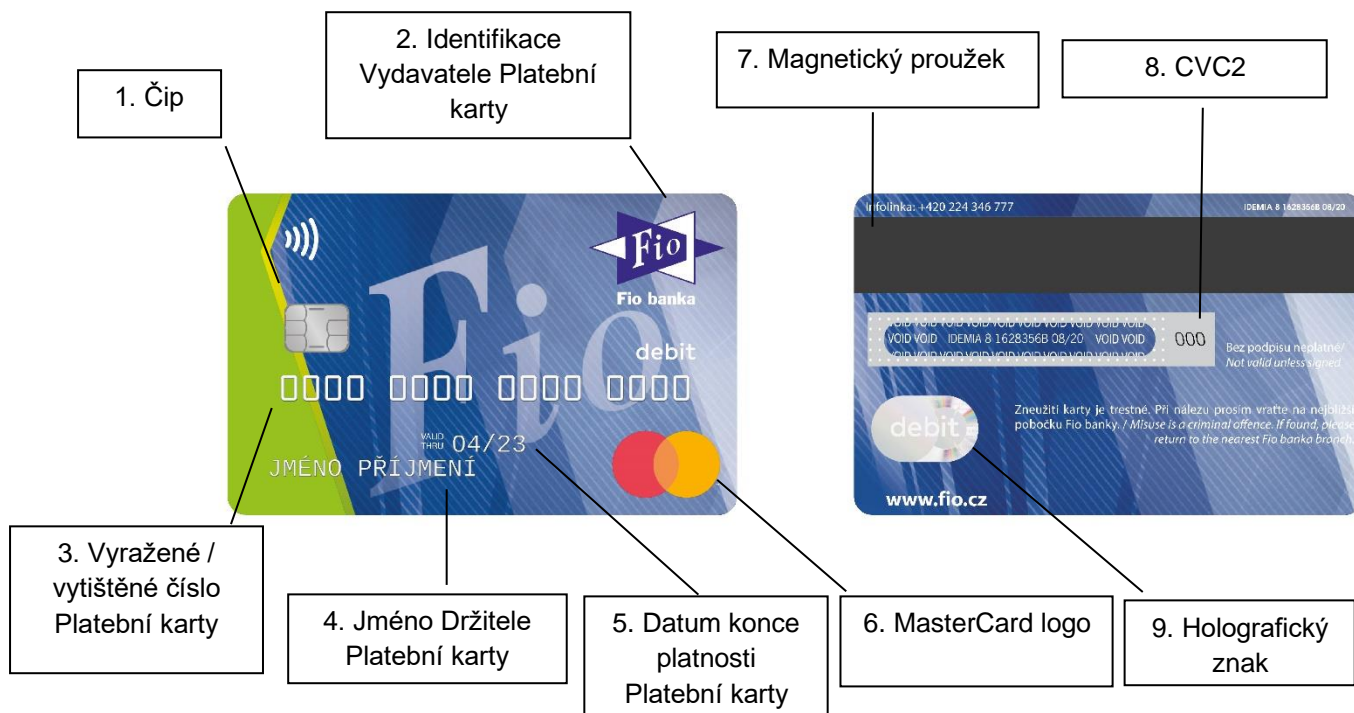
1. Čip

2. Identifikace Vydavatele Platební karty

7. Magnetický proužek

8. CVC2

Fio

Fio banka

debit

0000 0000 0000 0000

VALID THRU 04/23

JMÉNO PŘÍJMENÍ

Infolinka: +420 224 346 777

IDEMIA 8 1628356B 08/20

VOID VOID VOID VOID VOID VOID VOID VOID VOID
VOID VOID IDEMIA 8 1628356B 08/20 VOID VOID
VOID VOID VOID VOID VOID VOID VOID VOID VOID

000

Bez podpisu neplatné/ Not valid unless signed.

Zneužití karty je trestné. Při nálezu prosím vraťte na nejbližší pobočku Fio banky. / Misuse is a criminal offence. If found, please return to the nearest Fio banka branch.

debit

www.fio.cz

3. Vyražené / vytištěné číslo Platební karty

4. Jméno Držitele Platební karty

5. Datum konce platnosti Platební karty

6. MasterCard logo

9. Holografický znak